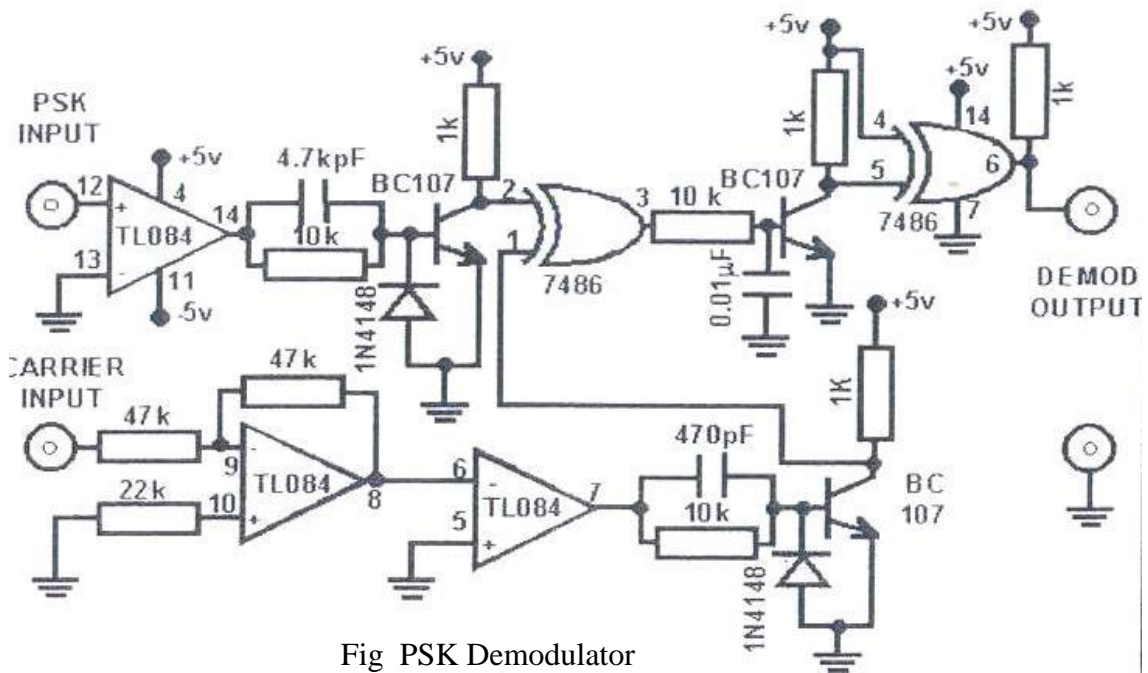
PSK INPUT

+5v
4.7kpF
BC107
+5v
1k
2
3
10 k
BC107
+5v
1k
4
5
+5v
14
6
+5v
1k
7486
7

12
+
4
TL084
14
10k
1
7486
13
-
11
-5v
1N4148
0.01μF
DEMOD OUTPUT

CARRIER INPUT
47k
47k
9
-
TL084
8
22k
10
+
6
-
TL084
5
+
7
470pF
10k
+5v
1K
BC 107
1N4148

Fig PSK Demodulator